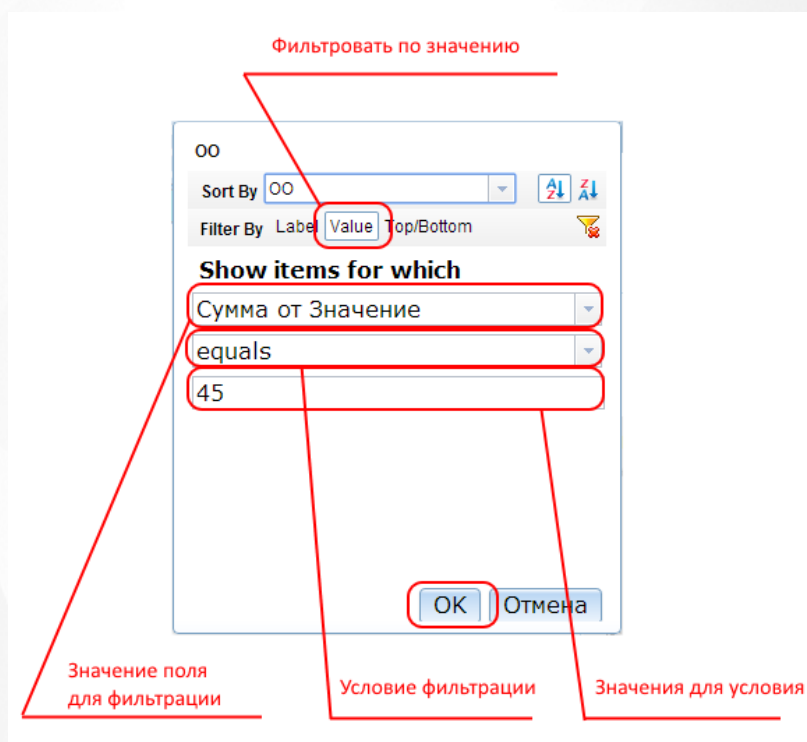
Фильтровать по значению

OO

Sort By OO

Filter By Label Value Top/Bottom

Show items for which

Сумма от Значение

equals

45

OK Отмена

Значение поля для фильтрации

Условие фильтрации

Значения для условия